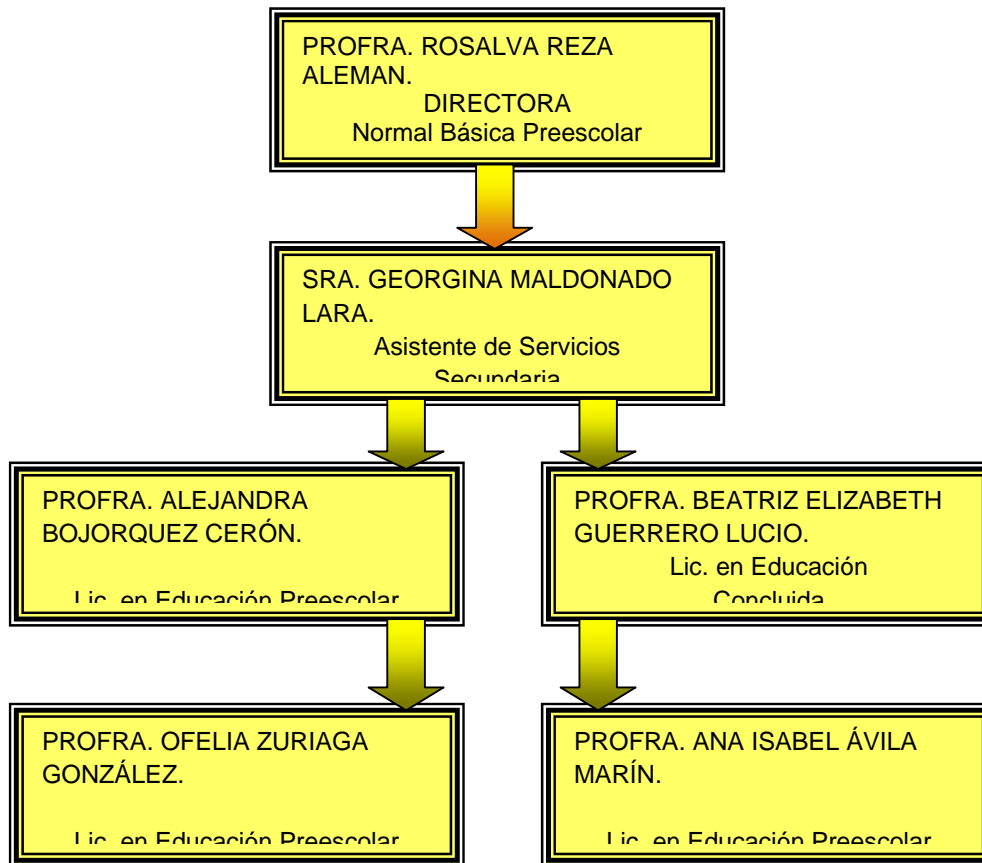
PROFRA. ROSALVA REZA ALEMAN.
DIRECTORA
Normal Básica Preescolar

SRA. GEORGINA MALDONADO LARA.
Asistente de Servicios
Secundaria

PROFRA. ALEJANDRA BOJORQUEZ CERÓN.
Lic. en Educación Preescolar

PROFRA. BEATRIZ ELIZABETH GUERRERO LUCIO.
Lic. en Educación
Concluida

PROFRA. OFELIA ZURIAGA GONZÁLEZ.
Lic. en Educación Preescolar

PROFRA. ANA ISABEL ÁVILA MARÍN.
Lic. en Educación Preescolar